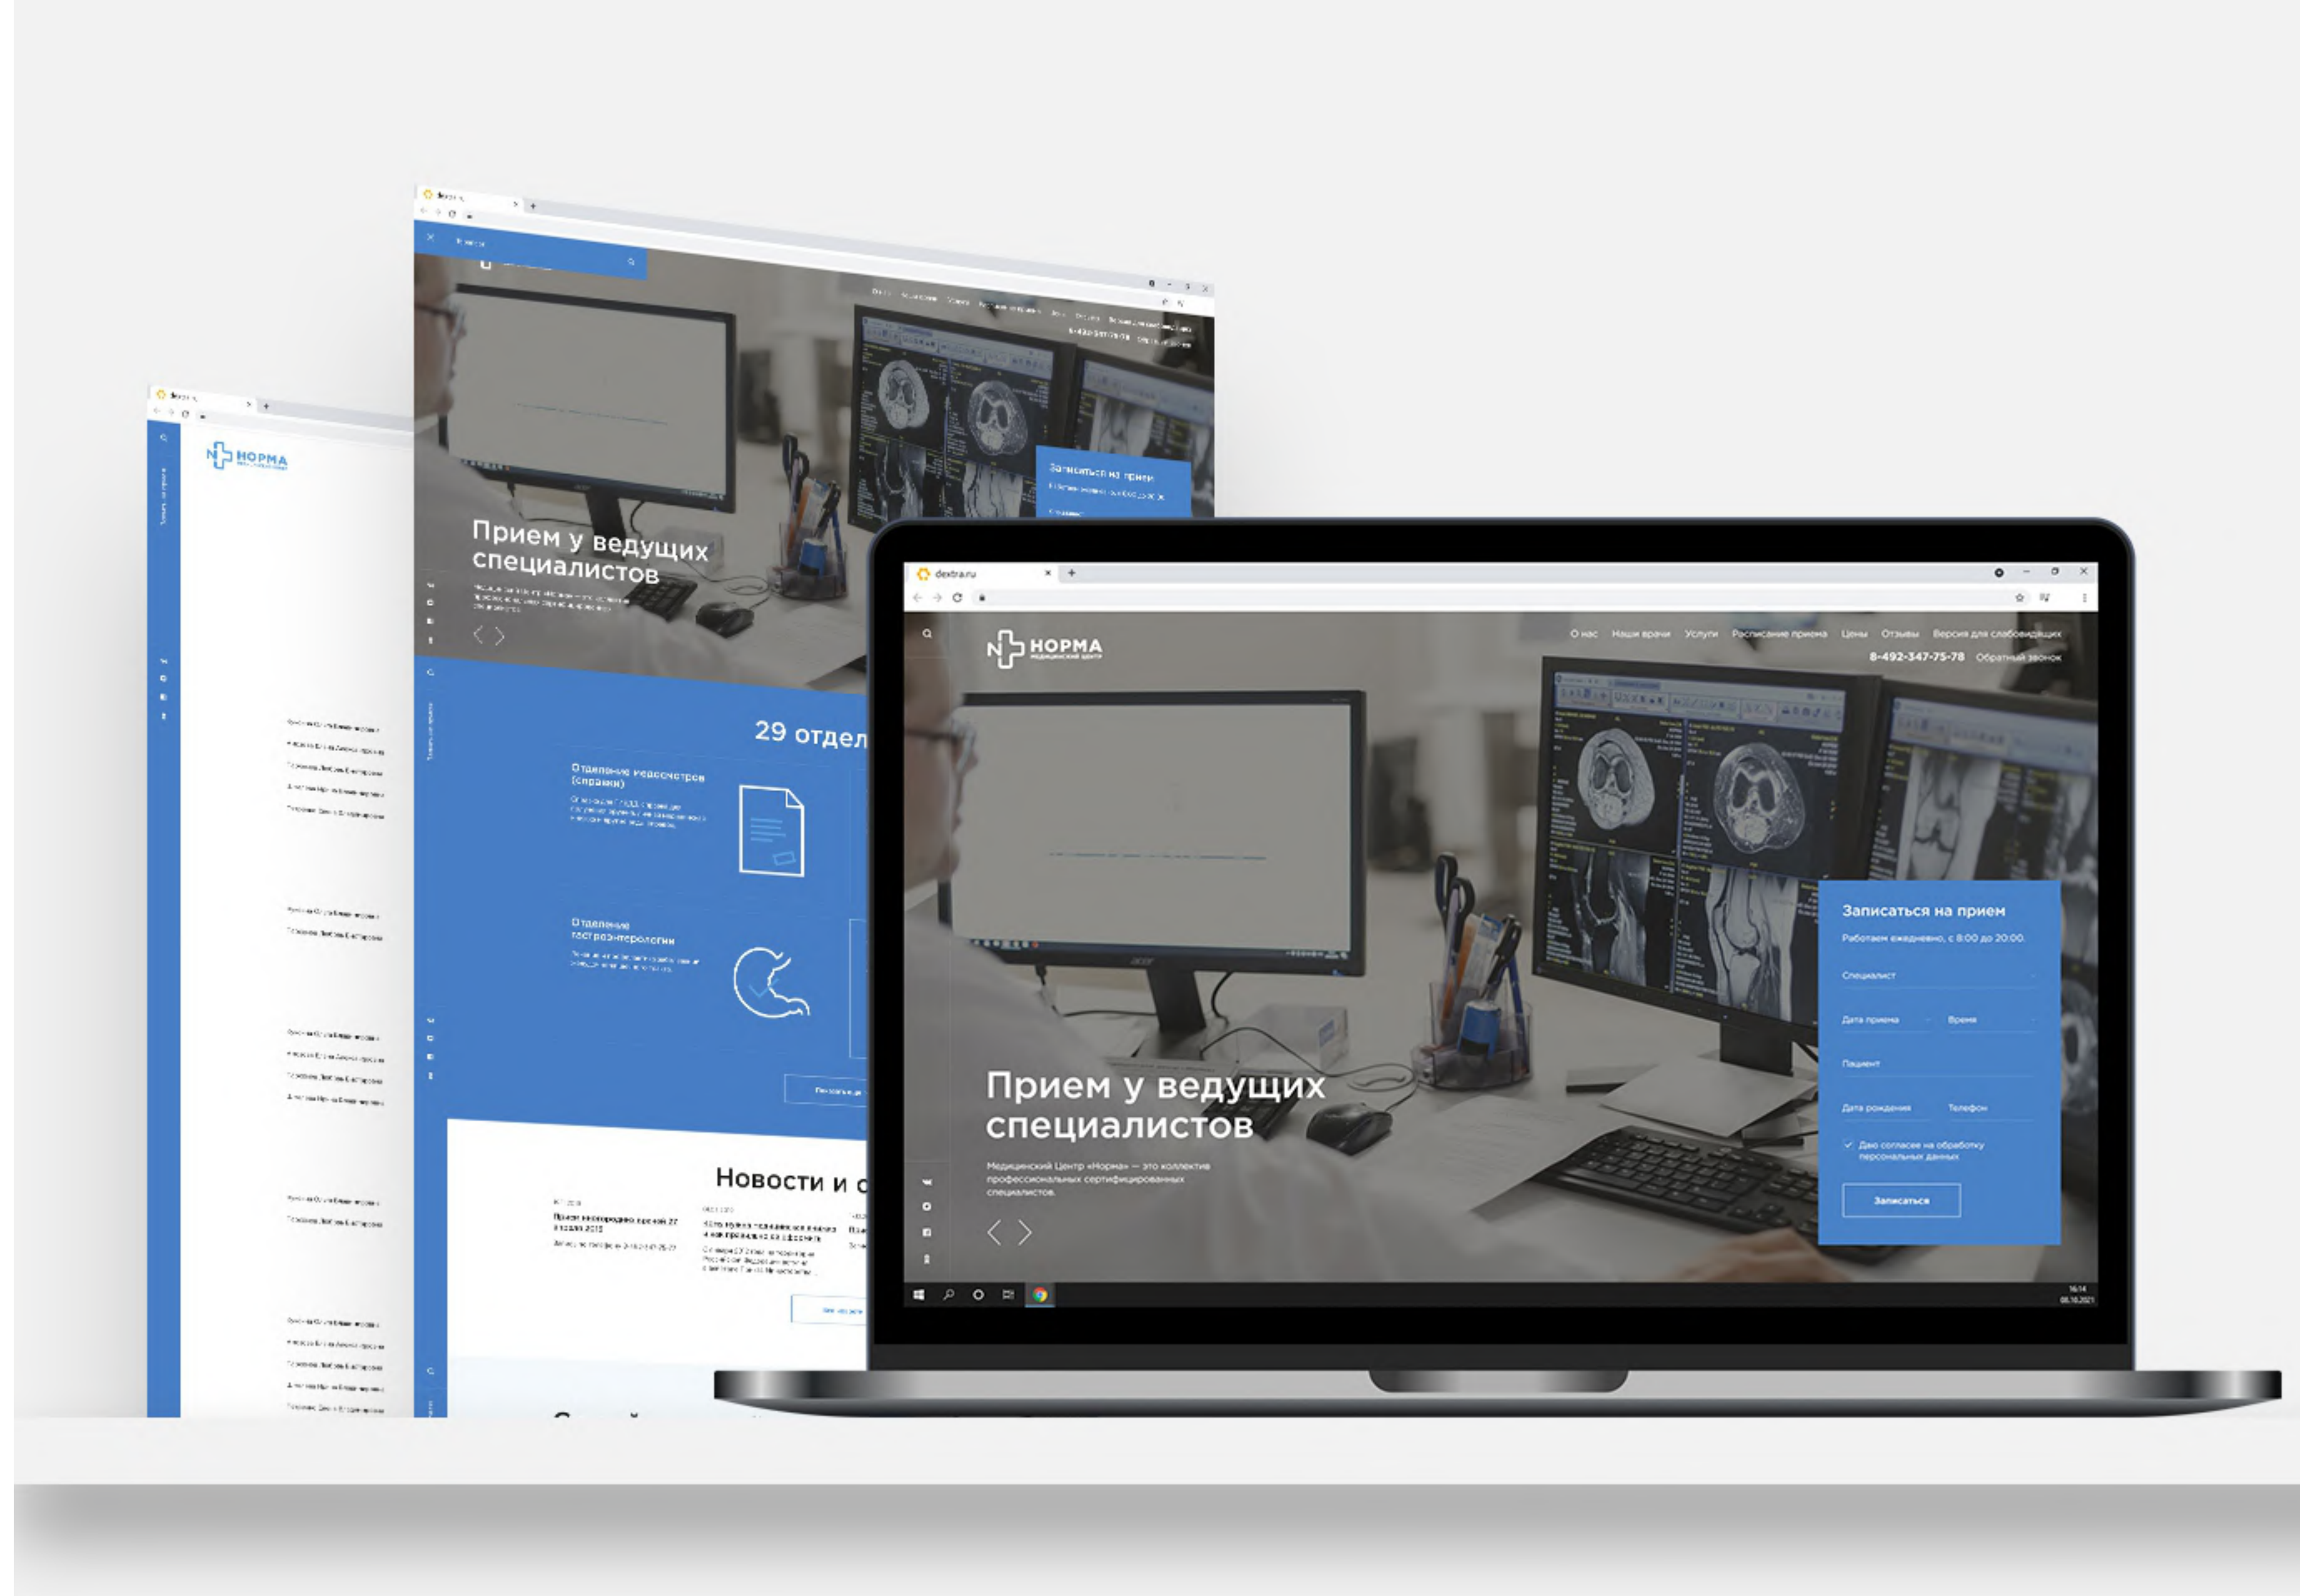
НОРМА

Прием у ведущих специалистов

29 отдел

Отделение медосмотров (справки)

Отделение гастроэнтерологии

Новости и с

dextra.ru

О нас Наши врачи Услуги Расписание приема Цены Отзывы Версия для слабовидящих

8-492-347-75-78 Обратный звонок

НОРМА Медицинский центр

Прием у ведущих специалистов

Медицинский Центр «Норма» — это коллектив профессиональных сертифицированных специалистов.

Записаться на прием

Работаем ежедневно, с 8:00 до 20:00.

Специалист

Дата приема

Время

Пациент

Дата рождения

Телефон

Даю согласие на обработку персональных данных

Записаться